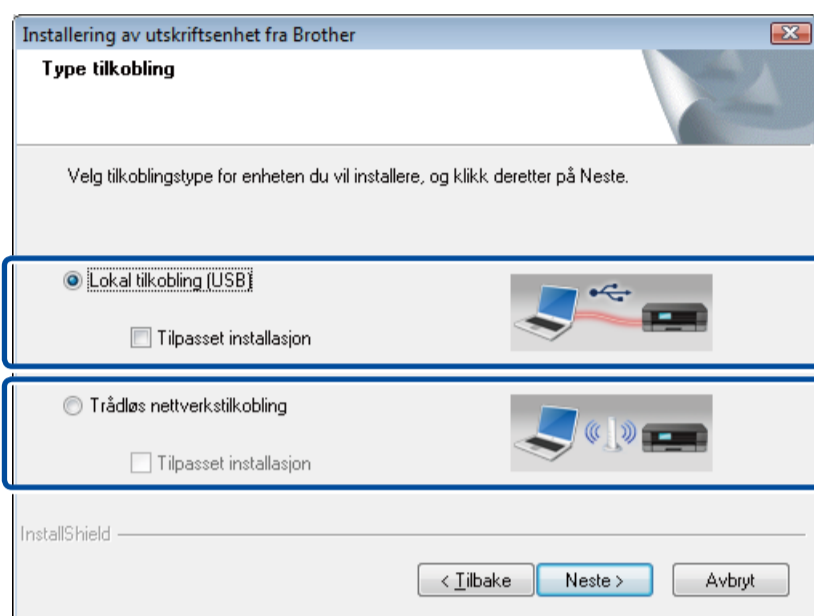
Installering av utskriftsenhet fra Brother

Type tilkobling

Velg tilkoblingstype for enheten du vil installere, og klikk deretter på Neste.

Lokal tilkobling (USB)

Tilpasset installasjon

Trådløs nettverkstilkobling

Tilpasset installasjon

InstallShield

< Tilbake

Neste >

Avbryt